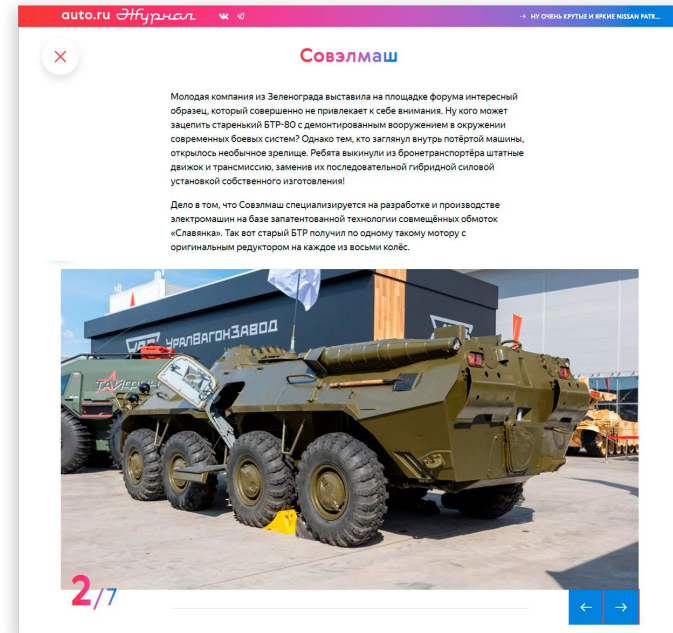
auto.ru Журнал

→ НУ ОЧЕНЬ КРУТЫЕ И ЯРКИЕ NISSAN PATR...

Совэлмаш

Молодая компания из Зеленограда выставила на площадке форума интересный образец, который совершенно не привлекает к себе внимания. Ну кого может зацепить старенький БТР-80 с демонтированным вооружением в окружении современных боевых систем? Однако тем, кто заглянул внутрь потёртой машины, открылось необычное зрелище. Ребята выкинули из бронетранспортёра штатные движок и трансмиссию, заменив их последовательной гибридной силовой установкой собственного изготовления!

Дело в том, что Совэлмаш специализируется на разработке и производстве электромашин на базе запатентованной технологии совмещённых обмоток «Славянка». Так вот старый БТР получил по одному такому мотору с оригинальным редуктором на каждое из восьми колёс.

УРАЛВАГОНЗАВОД

ТАЙФУН

2/7

←

→